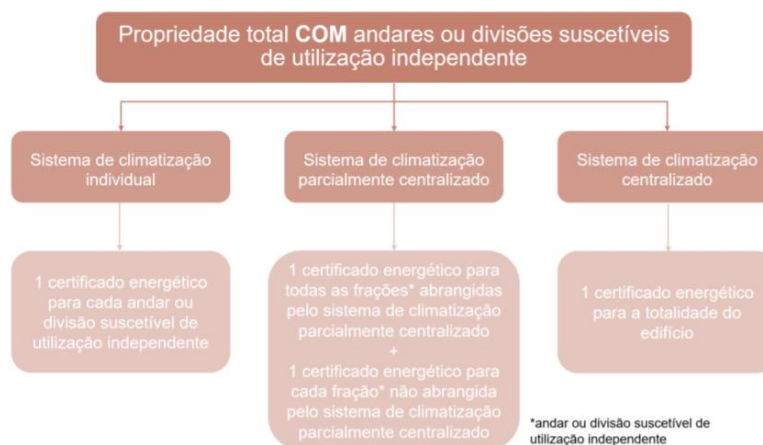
Propriedade total **COM** andares ou divisões suscetíveis de utilização independente

Sistema de climatização individual

Sistema de climatização parcialmente centralizado

Sistema de climatização centralizado

1 certificado energético para cada andar ou divisão suscetível de utilização independente

1 certificado energético para todas as frações* abrangidas pelo sistema de climatização parcialmente centralizado
+
1 certificado energético para cada fração* não abrangida pelo sistema de climatização parcialmente centralizado

1 certificado energético para a totalidade do edifício

*andar ou divisão suscetível de utilização independente